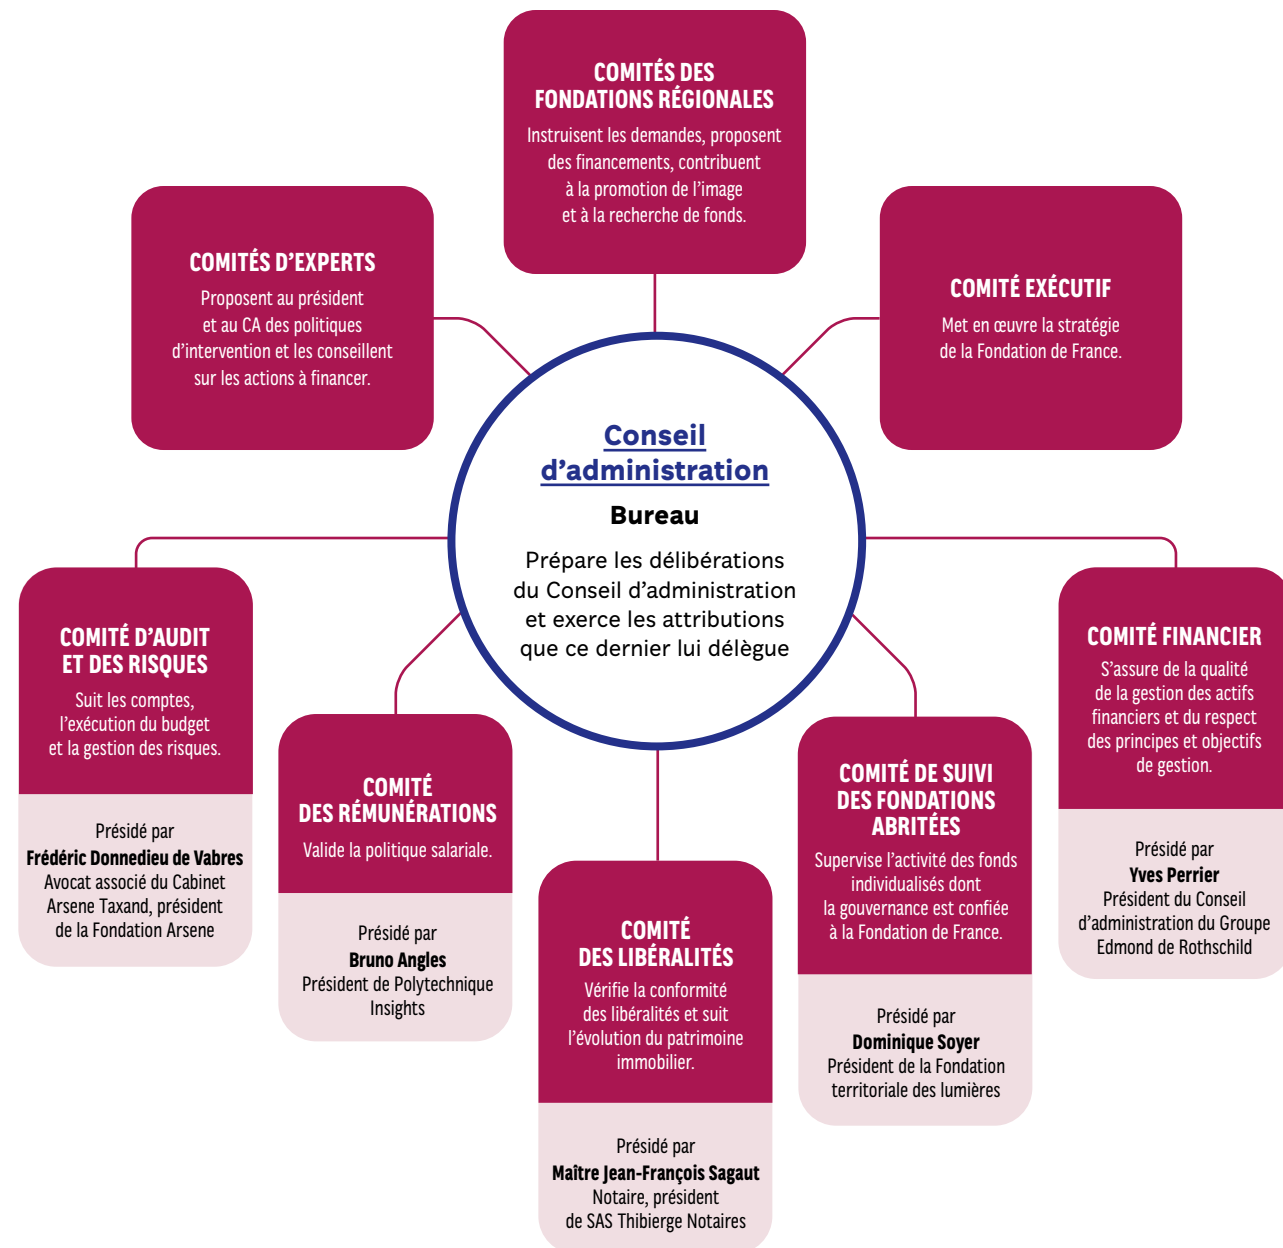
COMITÉS DES FONDATIONS RÉGIONALES

Instruisent les demandes, proposent des financements, contribuent à la promotion de l'image et à la recherche de fonds.

COMITÉS D'EXPERTS

Proposent au président et au CA des politiques d'intervention et les conseillent sur les actions à financer.

COMITÉ EXÉCUTIF

Met en œuvre la stratégie de la Fondation de France.

Conseil d'administration

Bureau

Prépare les délibérations du Conseil d'administration et exerce les attributions que ce dernier lui délègue

COMITÉ D'AUDIT ET DES RISQUES

Suit les comptes, l'exécution du budget et la gestion des risques.

Présidé par
Frédéric Donnedieu de Vabres
Avocat associé du Cabinet Arsene Taxand, président de la Fondation Arsene

COMITÉ DES RÉMUNÉRATIONS

Valide la politique salariale.

Présidé par
Bruno Angles
Président de Polytechnique Insights

COMITÉ DES LIBÉRALITÉS

Vérifie la conformité des libéralités et suit l'évolution du patrimoine immobilier.

Présidé par
Maître Jean-François Sagaut
Notaire, président de SAS Thibierge Notaires

COMITÉ DE SUIVI DES FONDATIONS ABRITÉES

Supervise l'activité des fonds individualisés dont la gouvernance est confiée à la Fondation de France.

Présidé par
Dominique Soyer
Président de la Fondation territoriale des lumières

COMITÉ FINANCIER

S'assure de la qualité de la gestion des actifs financiers et du respect des principes et objectifs de gestion.

Présidé par
Yves Perrier
Président du Conseil d'administration du Groupe Edmond de Rothschild